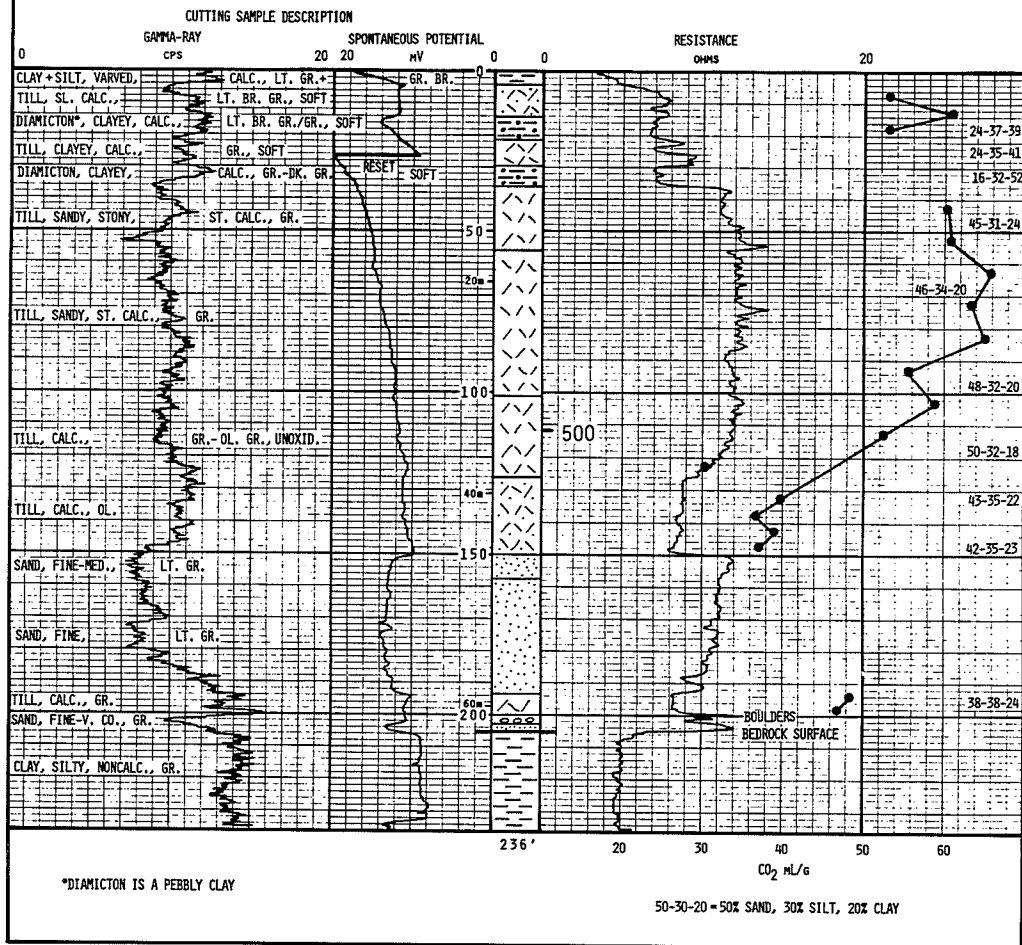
CUTTING SAMPLE DESCRIPTION

GAMMA-RAY
CPS
0 20

SPONTANEOUS POTENTIAL
MV
20 0

RESISTANCE
OHMS
0 20

CLAY + SILT, VARVED, CALC., LT. GR.+ GR. BR.
TILL, SL. CALC., LT. BR. GR., SOFT
DIAMICTON*, CLAYEY, CALC., LT. BR. GR./GR., SOFT
TILL, CLAYEY, CALC., GR., SOFT
DIAMICTON, CLAYEY, CALC., GR.-DK. GR. RESET SOFT
TILL, SANDY, STONY, ST. CALC., GR.
TILL, SANDY, ST. CALC., GR.
TILL, CALC., GR.- OL. GR., UNOXID.
TILL, CALC., OL.
SAND, FINE-MED., LT. GR.
SAND, FINE, LT. GR.
TILL, CALC., GR.
SAND, FINE-V. CO., GR.
CLAY, SILTY, NONCALC., GR.

0
50
20m
100
500
40m
150
60m
200
236'

24-37-39
24-35-41
16-32-52
45-31-24
46-34-20
48-32-20
50-32-18
43-35-22
42-35-23
38-38-24

BOULDERS
BEDROCK SURFACE

20 30 40 50 60
$CO_2$ ML/G

*DIAMICTON IS A PEBBLY CLAY

50-30-20 = 50% SAND, 30% SILT, 20% CLAY